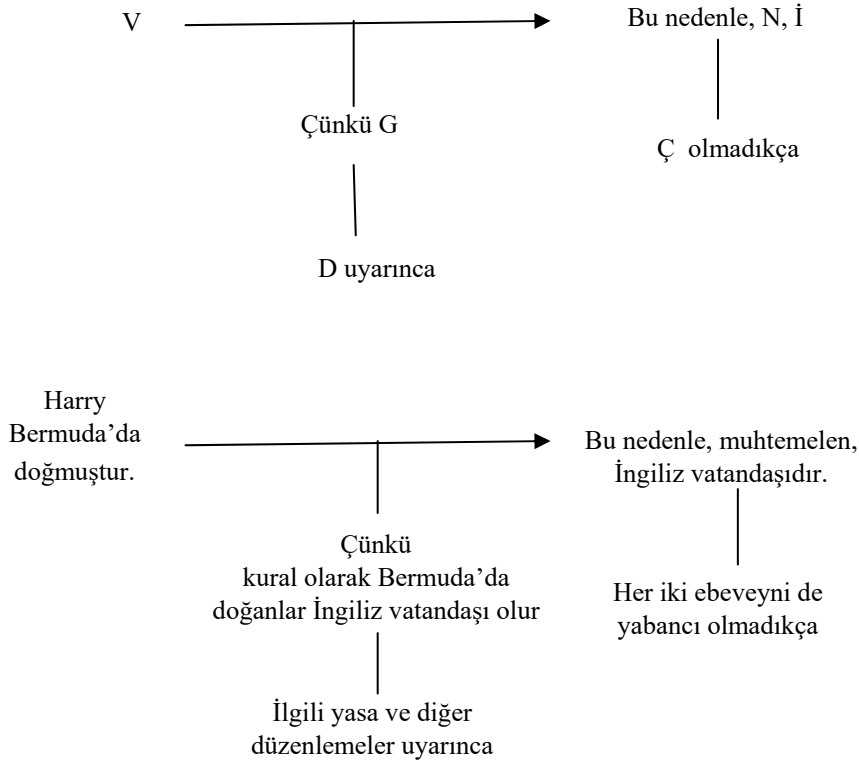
V

Bu nedenle, N, İ

Çünkü G

Ç olmadıkça

D uyarınca

Harry Bermuda’da doğmuştur.

Bu nedenle, muhtemelen, İngiliz vatandaşıdır.

Çünkü kural olarak Bermuda’da doğanlar İngiliz vatandaşı olur

Her iki ebeveyni de yabancı olmadıkça

İlgili yasa ve diğer düzenlemeler uyarınca